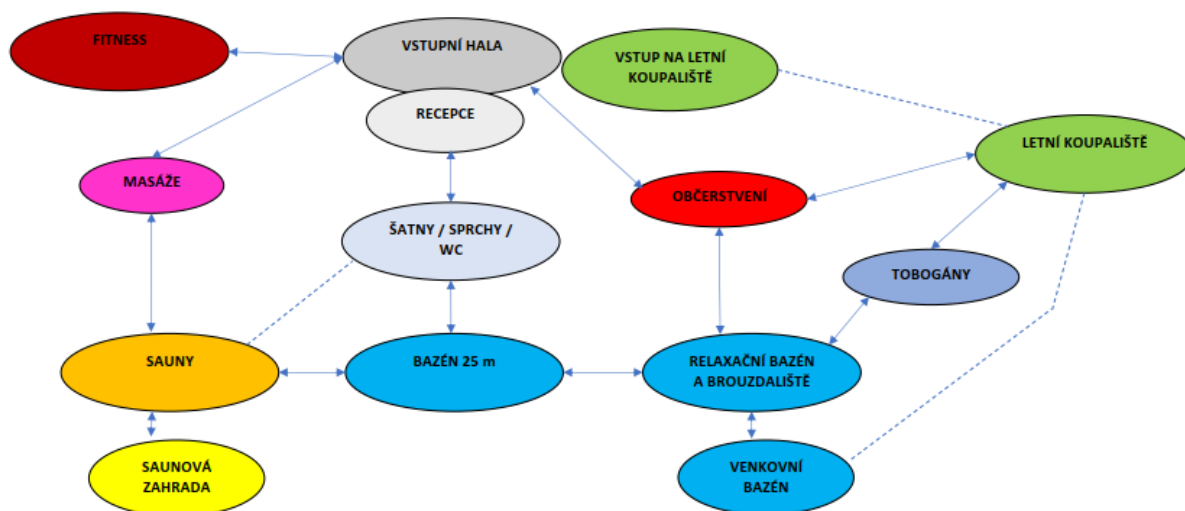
FITNESS

VSTUPNÍ HALA

VSTUP NA LETNÍ KOUPALIŠTĚ

RECEPCE

LETNÍ KOUPALIŠTĚ

MASÁŽE

OBČERSTVENÍ

ŠATNY / SPRCHY / WC

TOBOGÁNY

SAUNY

BAZÉN 25 m

RELAXAČNÍ BAZÉN A BROUZDALIŠTĚ

SAUNOVÁ ZAHRADA

VENKOVNÍ BAZÉN